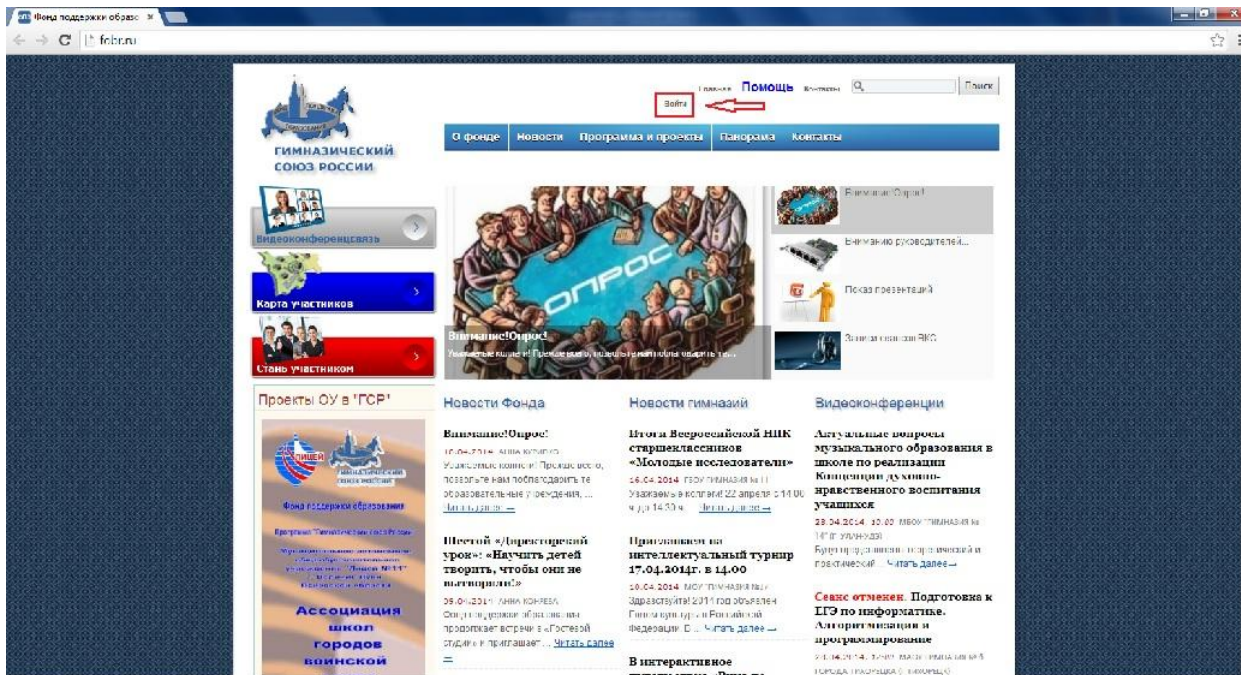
Фонд поддержки образо ×

fobr.ru

Главная Помощь Контакты Поиск

Войти

ГИМНАЗИЧЕСКИЙ СОЮЗ РОССИИ

О фонде Новости Программа и проекты Панорама Контакты

Видеоконференцсвязь

Карта участников

Стань участником

ОПРОС

Внимание!Опрос!

Уважаемые коллеги! Прежде всего, позвольте нам поблагодарить те...

Внимание!Опрос!

Вниманию руководителей...

Показ презентаций

Записи сеансов ВКС

Проекты ОУ в "ГСР"

Фонд поддержки образования

Ассоциация школ городов воинской

Новости Фонда

Внимание!Опрос!

10.04.2014 АННА КОРНЕВА

Уважаемые коллеги! Прежде всего, позвольте нам поблагодарить те образовательные учреждения, ...

Читать далее →

Шестой «Директорский урок»: «Научить детей творить, чтобы они не вытворяли!»

09.04.2014 АННА КОРНЕВА

Опорная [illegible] образования продолжает встречи в «Гостевой студии» и приглашает ... Читать далее →

Новости гимназий

Итоги Всероссийской НПК старшеклассников «Молодые исследователи»

16.04.2014 ГБОУ ГИМНАЗИЯ № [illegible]

Уважаемые коллеги! 22 апреля с 14.00 и до 14.30 ч. ... Читать далее →

Приглашаем на интеллектуальный турнир 17.04.2014г. в 14.00

10.04.2014 МОУ ГИМНАЗИЯ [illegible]

Здравствуйте! 2014 год объявлен Годом культуры в Российской Федерации. В ... Читать далее →

В интерактивное

Видеоконференции

Актуальные вопросы музыкального образования в школе по реализации Концепции духовно-нравственного воспитания учащихся

28.04.2014, 10.00 МБОУ ГИМНАЗИЯ № 14 Г. УЛАН-УДЭ

Будут представлены теоретический и практический ... Читать далее →

Сеанс отменен. Подготовка к ЕГЭ по информатике. Алгоритмизация и программирование

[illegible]